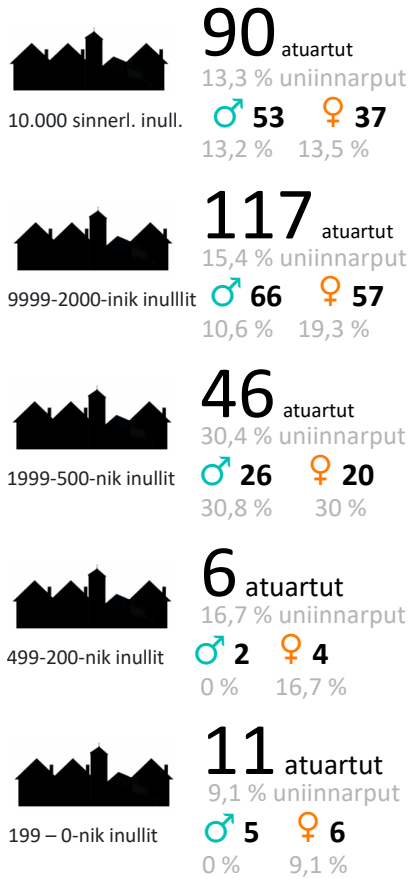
10.000 sinnerl. inull.

90 atuartut
13,3 % uniinnarput
♂ 53 ♀ 37
13,2 % 13,5 %

9999-2000-inik inulllit

117 atuartut
15,4 % uniinnarput
♂ 66 ♀ 57
10,6 % 19,3 %

1999-500-nik inullit

46 atuartut
30,4 % uniinnarput
♂ 26 ♀ 20
30,8 % 30 %

499-200-nik inullit

6 atuartut
16,7 % uniinnarput
♂ 2 ♀ 4
0 % 16,7 %

199 – 0-nik inullit

11 atuartut
9,1 % uniinnarput
♂ 5 ♀ 6
0 % 9,1 %